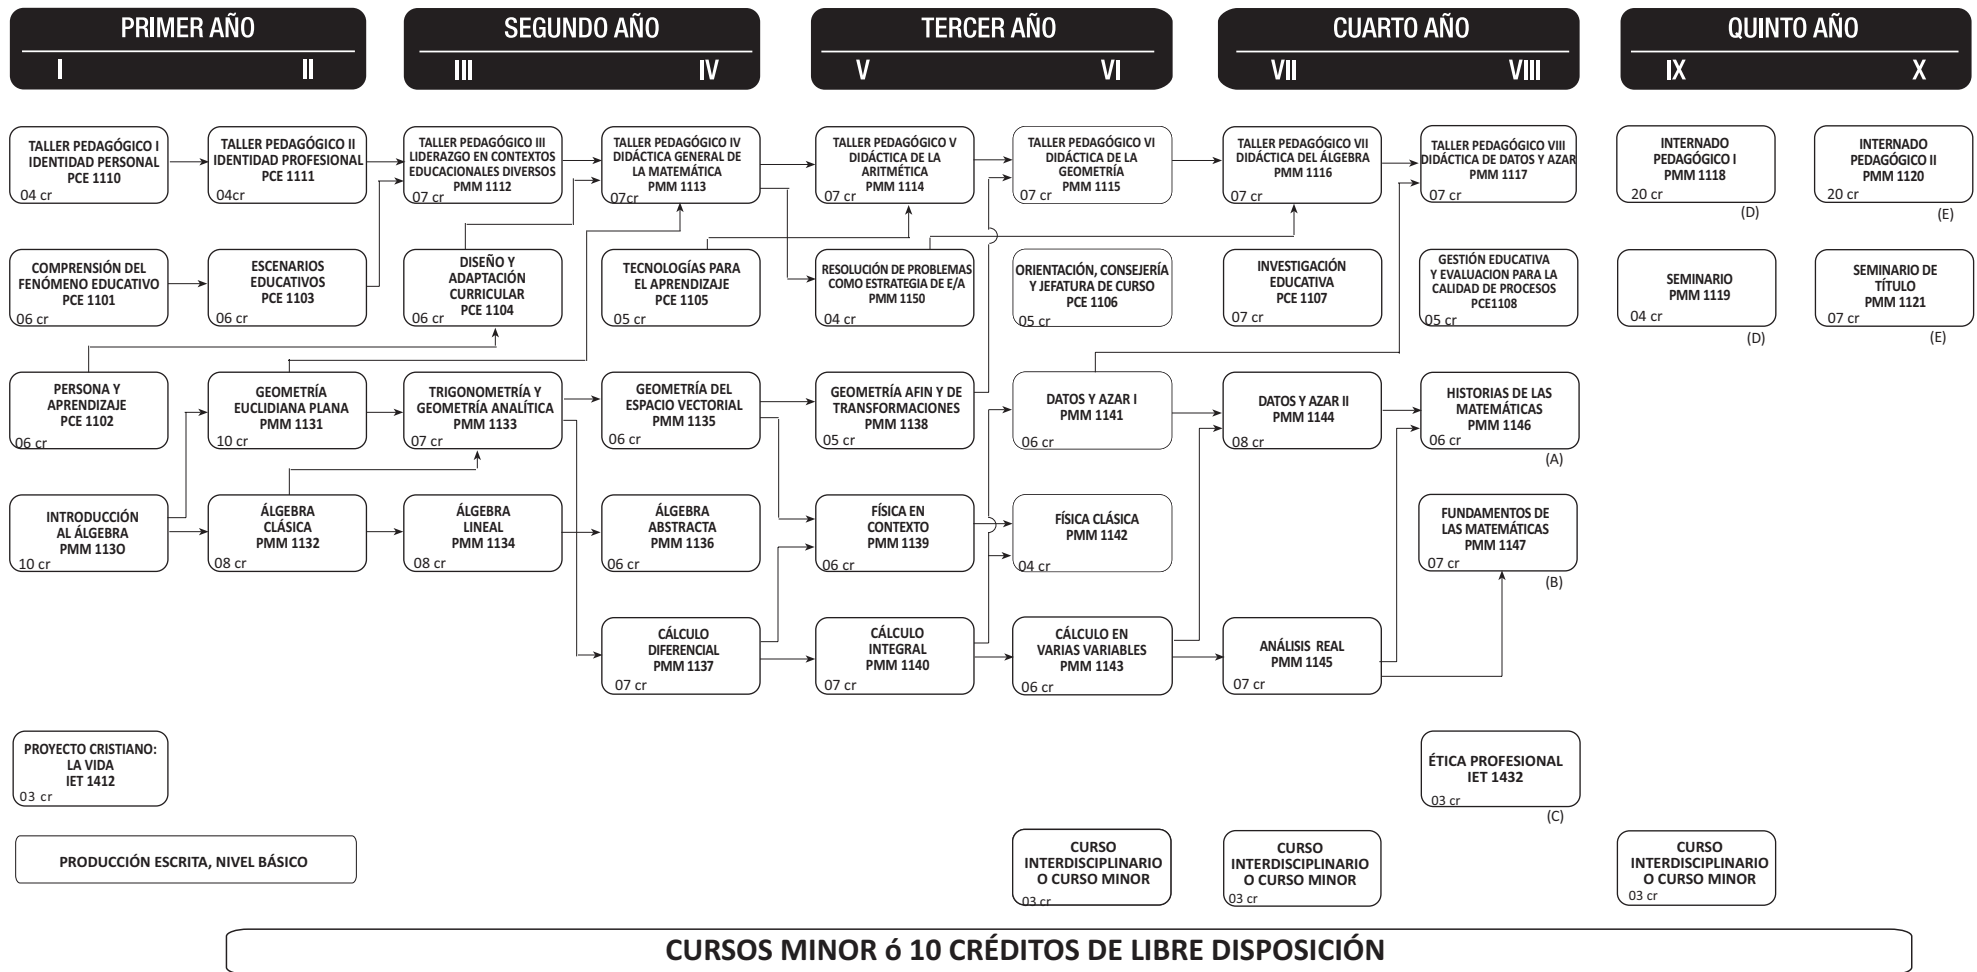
PRIMER AÑO
I II

SEGUNDO AÑO
III IV

TERCER AÑO
V VI

CUARTO AÑO
VII VIII

QUINTO AÑO
IX X

TALLER PEDAGÓGICO I IDENTIDAD PERSONAL PCE 1110
04 cr

TALLER PEDAGÓGICO II IDENTIDAD PROFESIONAL PCE 1111
04cr

TALLER PEDAGÓGICO III LIDERAZGO EN CONTEXTOS EDUCACIONALES DIVERSOS PMM 1112
07 cr

TALLER PEDAGÓGICO IV DIDÁCTICA GENERAL DE LA MATEMÁTICA PMM 1113
07cr

TALLER PEDAGÓGICO V DIDÁCTICA DE LA ARITMÉTICA PMM 1114
07 cr

TALLER PEDAGÓGICO VI DIDÁCTICA DE LA GEOMETRÍA PMM 1115
07 cr

TALLER PEDAGÓGICO VII DIDÁCTICA DEL ÁLGEBRA PMM 1116
07 cr

TALLER PEDAGÓGICO VIII DIDÁCTICA DE DATOS Y AZAR PMM 1117
07 cr

INTERNADO PEDAGÓGICO I PMM 1118
20 cr
(D)

INTERNADO PEDAGÓGICO II PMM 1120
20 cr
(E)

COMPRENSIÓN DEL FENÓMENO EDUCATIVO PCE 1101
06 cr

ESCENARIOS EDUCATIVOS PCE 1103
06 cr

DISEÑO Y ADAPTACIÓN CURRICULAR PCE 1104
06 cr

TECNOLOGÍAS PARA EL APRENDIZAJE PCE 1105
05 cr

RESOLUCIÓN DE PROBLEMAS COMO ESTRATEGIA DE E/A PMM 1150
04 cr

ORIENTACIÓN, CONSEJERÍA Y JEFATURA DE CURSO PCE 1106
05 cr

INVESTIGACIÓN EDUCATIVA PCE 1107
07 cr

GESTIÓN EDUCATIVA Y EVALUACION PARA LA CALIDAD DE PROCESOS PCE1108
05 cr

SEMINARIO PMM 1119
04 cr
(D)

SEMINARIO DE TÍTULO PMM 1121
07 cr
(E)

PERSONA Y APRENDIZAJE PCE 1102
06 cr

GEOMETRÍA EUCLIDIANA PLANA PMM 1131
10 cr

TRIGONOMETRÍA Y GEOMETRÍA ANALÍTICA PMM 1133
07 cr

GEOMETRÍA DEL ESPACIO VECTORIAL PMM 1135
06 cr

GEOMETRÍA AFIN Y DE TRANSFORMACIONES PMM 1138
05 cr

DATOS Y AZAR I PMM 1141
06 cr

DATOS Y AZAR II PMM 1144
08 cr

HISTORIAS DE LAS MATEMÁTICAS PMM 1146
06 cr
(A)

INTRODUCCIÓN AL ÁLGEBRA PMM 113O
10 cr

ÁLGEBRA CLÁSICA PMM 1132
08 cr

ÁLGEBRA LINEAL PMM 1134
08 cr

ÁLGEBRA ABSTRACTA PMM 1136
06 cr

FÍSICA EN CONTEXTO PMM 1139
06 cr

FÍSICA CLÁSICA PMM 1142
04 cr

FUNDAMENTOS DE LAS MATEMÁTICAS PMM 1147
07 cr
(B)

CÁLCULO DIFERENCIAL PMM 1137
07 cr

CÁLCULO INTEGRAL PMM 1140
07 cr

CÁLCULO EN VARIAS VARIABLES PMM 1143
06 cr

ANÁLISIS REAL PMM 1145
07 cr

PROYECTO CRISTIANO: LA VIDA IET 1412
03 cr

ÉTICA PROFESIONAL IET 1432
03 cr
(C)

PRODUCCIÓN ESCRITA, NIVEL BÁSICO

CURSO INTERDISCIPLINARIO O CURSO MINOR
03 cr

CURSO INTERDISCIPLINARIO O CURSO MINOR
03 cr

CURSO INTERDISCIPLINARIO O CURSO MINOR
03 cr

CURSOS MINOR ó 10 CRÉDITOS DE LIBRE DISPOSICIÓN